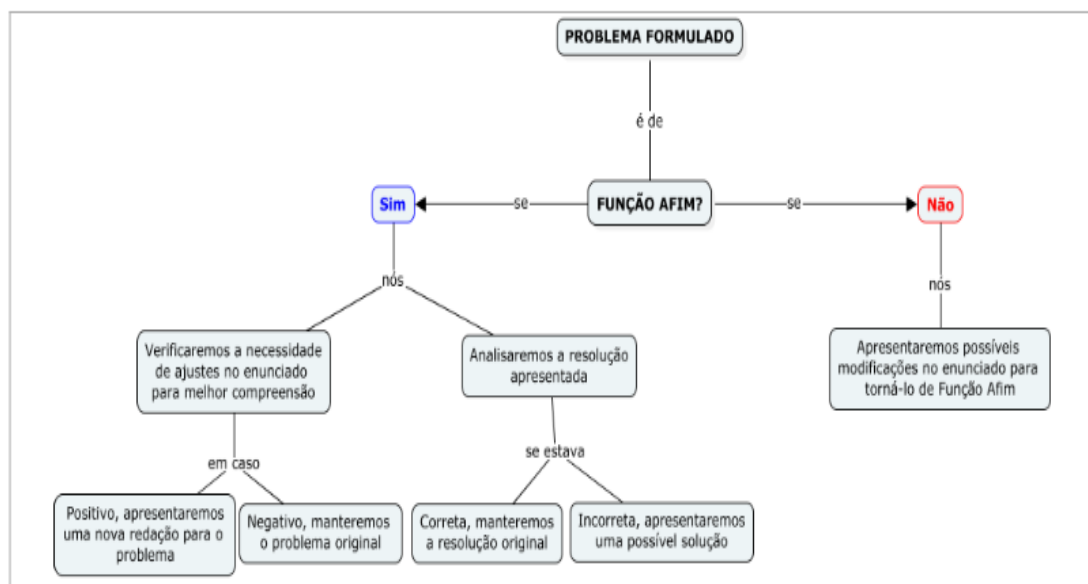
PROBLEMA FORMULADO

é de

FUNÇÃO AFIM?

se

Sim

se

Não

nos

Verificaremos a necessidade de ajustes no enunciado para melhor compreensão

Analisaremos a resolução apresentada

em caso

Positivo, apresentaremos uma nova redação para o problema

Negativo, manteremos o problema original

se estava

Correta, manteremos a resolução original

Incorreta, apresentaremos uma possível solução

nos

Apresentaremos possíveis modificações no enunciado para torná-lo de Função Afim